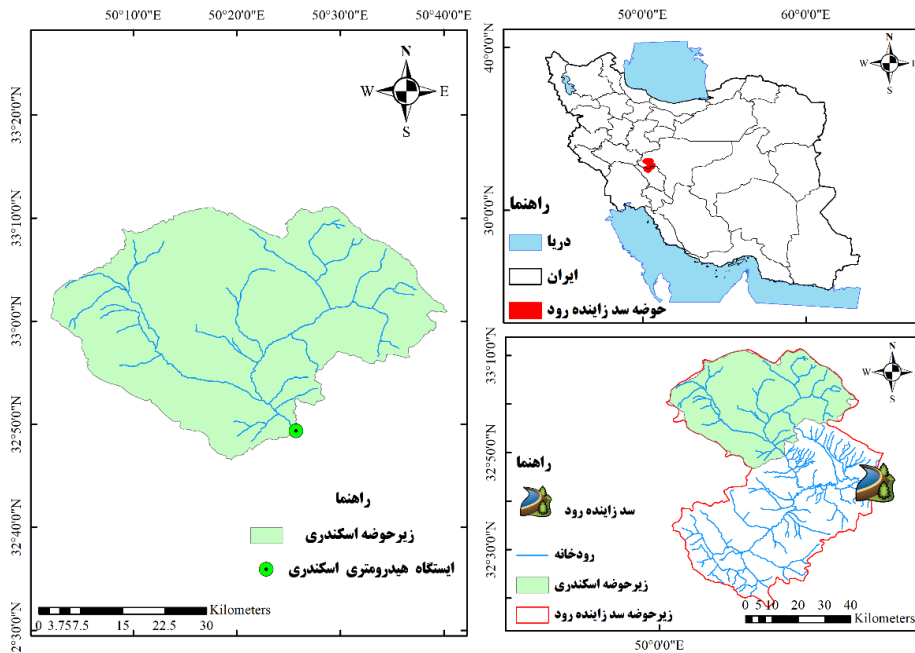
50°10'0"E 50°20'0"E 50°30'0"E 50°40'0"E

N
W E
S

32°20'0"N
33°10'0"N
33°0'0"N
32°50'0"N
32°40'0"N
32°30'0"N

راهنما

زیرحوضه اسکندری

ایستگاه هیدرومتری اسکندری

0 3.757.5 15 22.5 30 Kilometers

50°0'0"E 60°0'0"E

40°0'0"N
30°0'0"N

راهنما
دریا
ایران
حوضه سد زاینده رود

33°10'0"N
32°50'0"N
32°30'0"N

راهنما
سد زاینده رود
رودخانه
زیرحوضه اسکندری
زیرحوضه سد زاینده رود

0 5 10 20 30 40 Kilometers

50°0'0"E